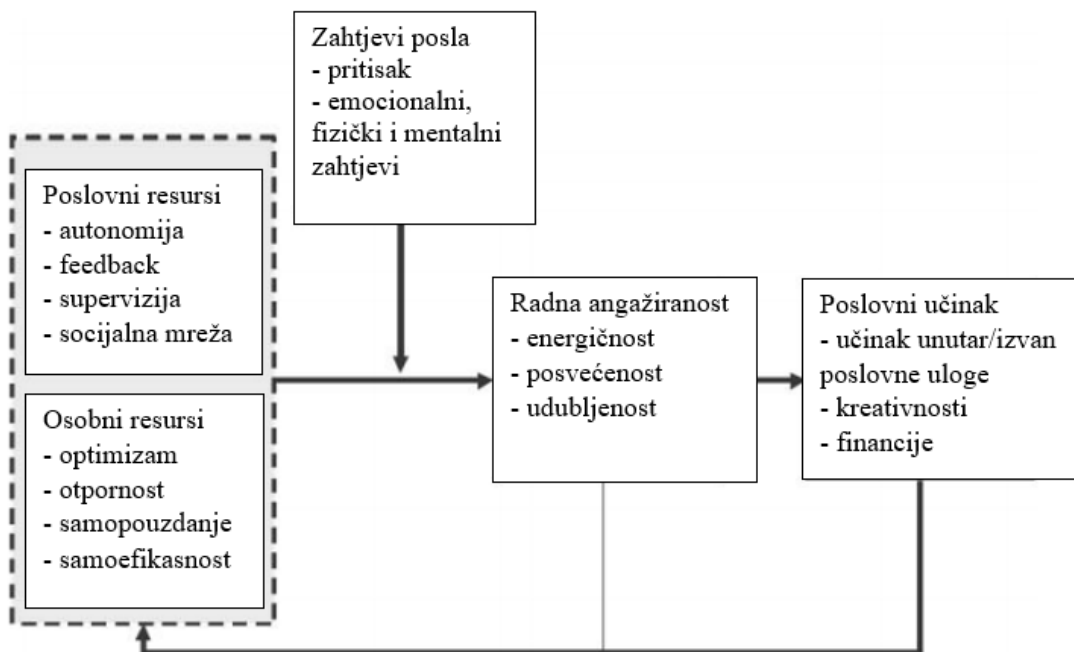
Zahtjevi posla
- pritisak
- emocionalni, fizički i mentalni zahtjevi

Poslovni resursi
- autonomija
- feedback
- supervizija
- socijalna mreža

Osobni resursi
- optimizam
- otpornost
- samopouzdanje
- samoefikasnost

Radna angažiranost
- energičnost
- posvećenost
- udubljenost

Poslovni učinak
- učinak unutar/izvan poslovne uloge
- kreativnosti
- financije